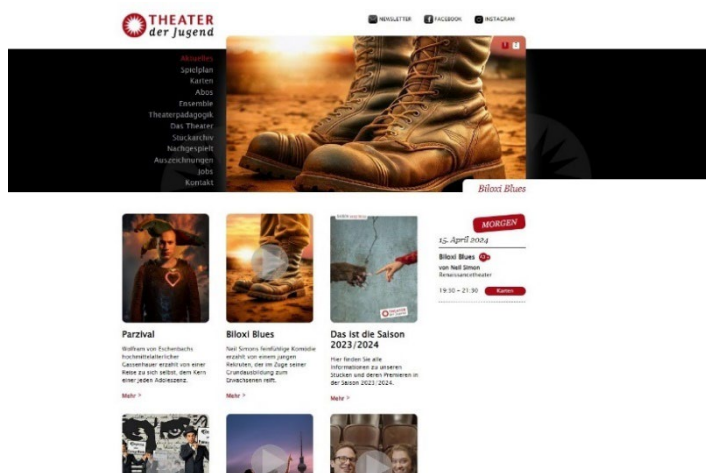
THEATER der Jugend

NEWSLETTER FACEBOOK INSTAGRAM

Aktuelles
Spielplan
Karten
Abos
Ensemble
Theaterpädagogik
Das Theater
Stückarchiv
Nachgespielt
Auszeichnungen
Jobs
Kontakt

Biloxi Blues

MORGEN
15. April 2024
Biloxi Blues
von Neil Simon
Renaissancetheater
19:30 – 21:30 Karten

Parzival
Wolfram von Eschenbachs hochmittelalterlicher Gassenhauer erzählt von einer Reise zu sich selbst, dem Kern einer jeden Adoleszenz.
Mehr >

Biloxi Blues
Neil Simons feinfühlige Komödie erzählt von einem jungen Rekruten, der im Zuge seiner Grundausbildung zum Erwachsenen reift.
Mehr >

Das ist die Saison 2023/2024
Hier finden Sie alle Informationen zu unseren Stücken und deren Premieren in der Saison 2023/2024.
Mehr >